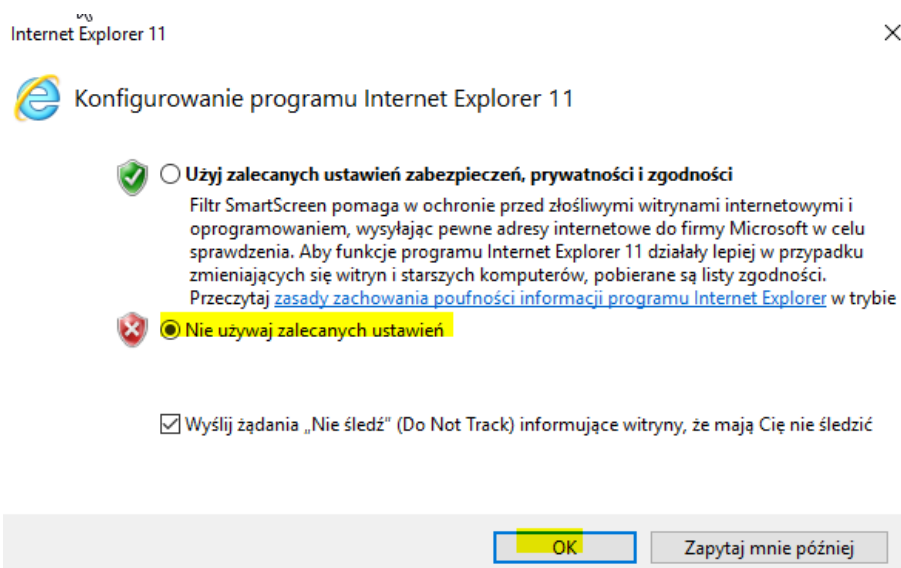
Internet Explorer 11

×

Konfigurowanie programu Internet Explorer 11

Użyj zalecanych ustawień zabezpieczeń, prywatności i zgodności

Filtr SmartScreen pomaga w ochronie przed złośliwymi witrynami internetowymi i oprogramowaniem, wysyłając pewne adresy internetowe do firmy Microsoft w celu sprawdzenia. Aby funkcje programu Internet Explorer 11 działały lepiej w przypadku zmieniających się witryn i starszych komputerów, pobierane są listy zgodności. Przeczytaj zasady zachowania poufności informacji programu Internet Explorer w trybie

Nie używaj zalecanych ustawień

Wyślij żądania „Nie śledź" (Do Not Track) informujące witryny, że mają Cię nie śledzić

OK

Zapytaj mnie później